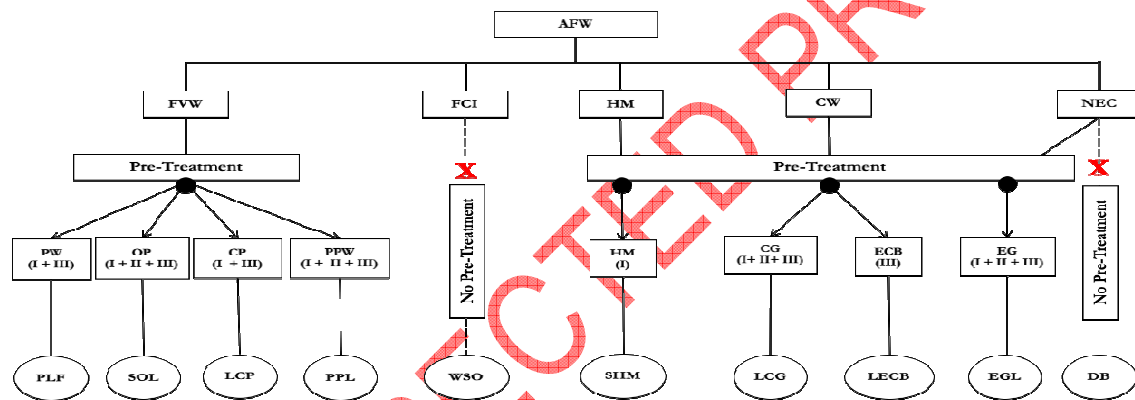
AFW

FVW

FCI

HM

CW

NEC

Pre-Treatment

Pre-Treatment

PW (I + III)

OP (I + II + III)

CP (I + III)

PPW (I + II + III)

No Pre-Treatment

HM (I)

CG (I + II + III)

ECB (III)

EG (I + II + III)

No Pre-Treatment

PLF

SOL

LCP

PPL

WSO

SHM

LCG

LECB

EGL

DB

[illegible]